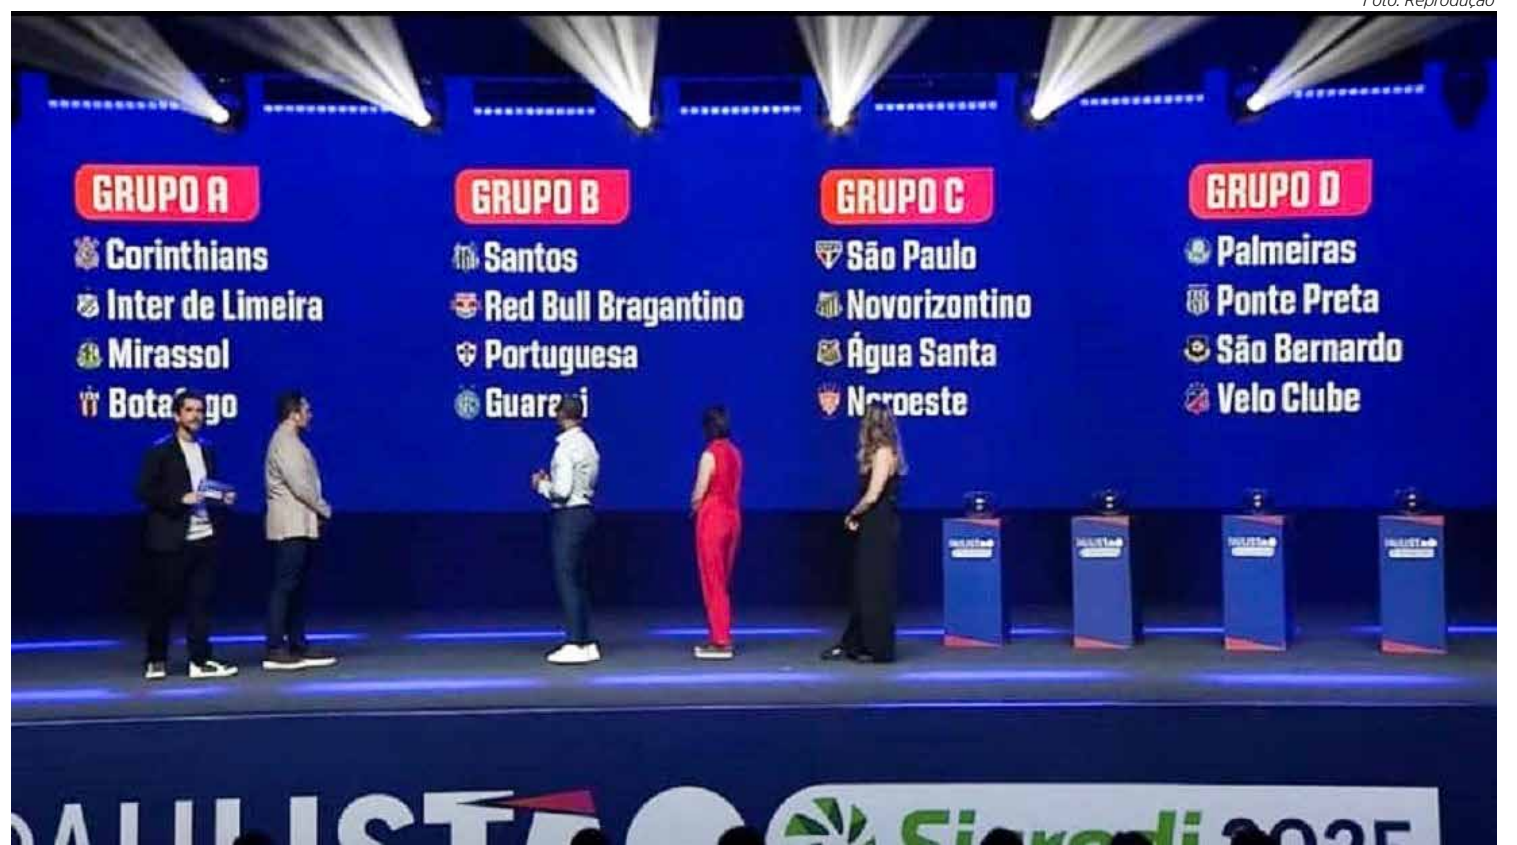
Foto: Reprodução

GRUPO A
Corinthians
Inter de Limeira
Mirassol
Bota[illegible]go

GRUPO B
Santos
Red Bull Bragantino
Portuguesa
Guara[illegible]

GRUPO C
São Paulo
Novorizontino
Água Santa
N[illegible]roeste

GRUPO D
Palmeiras
Ponte Preta
São Bernardo
Velo Clube

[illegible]AULISTÃO Sicredi 2025